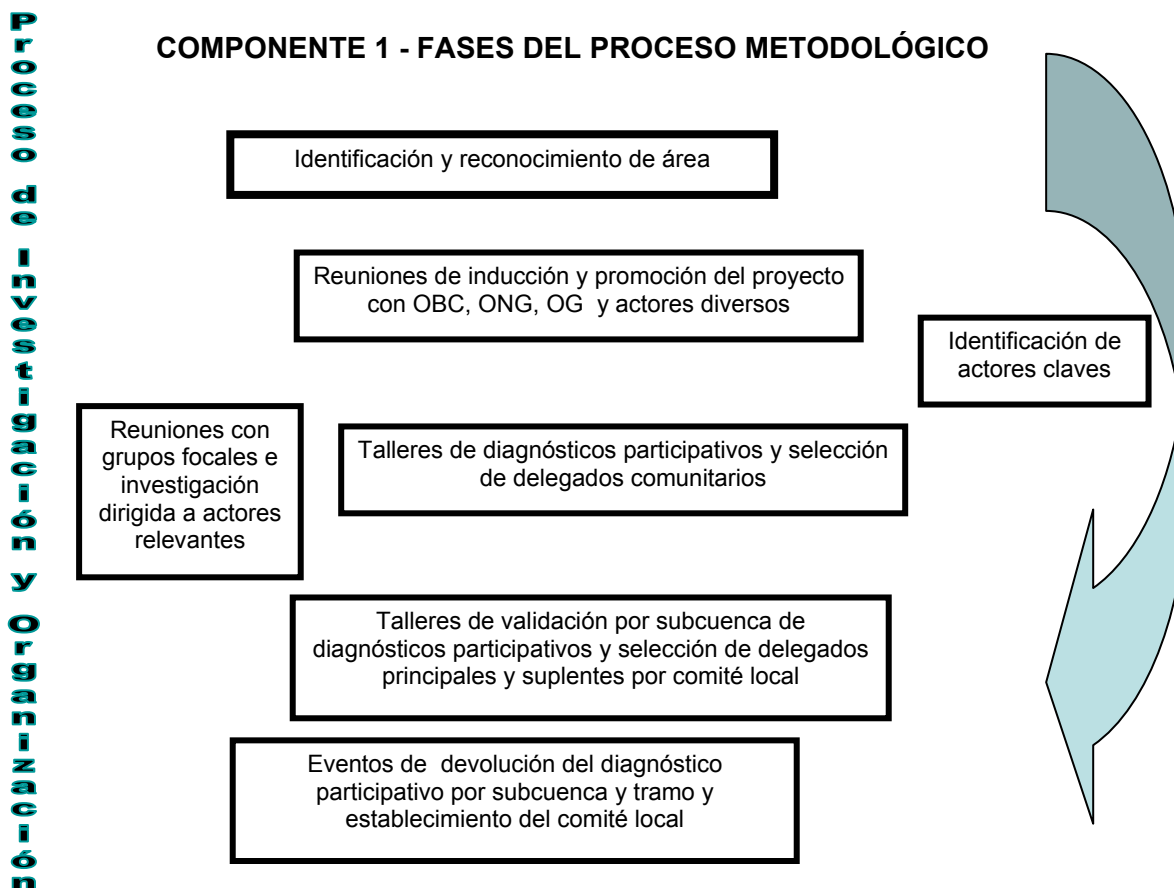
Proceso de Investigación y Organización

COMPONENTE 1 - FASES DEL PROCESO METODOLÓGICO

Identificación y reconocimiento de área

Reuniones de inducción y promoción del proyecto con OBC, ONG, OG y actores diversos

Identificación de actores claves

Reuniones con grupos focales e investigación dirigida a actores relevantes

Talleres de diagnósticos participativos y selección de delegados comunitarios

Talleres de validación por subcuenca de diagnósticos participativos y selección de delegados principales y suplentes por comité local

Eventos de devolución del diagnóstico participativo por subcuenca y tramo y establecimiento del comité local